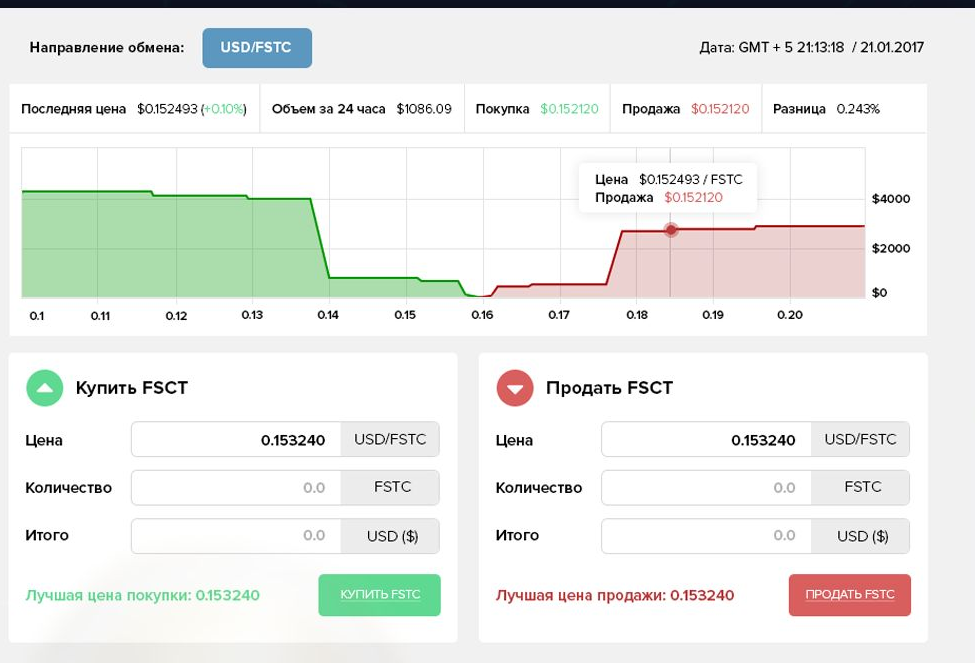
Направление обмена: USD/FSTC

Дата: GMT + 5 21:13:18 / 21.01.2017

| Последняя цена $0.152493 (+0.10%) | Объем за 24 часа $1086.09 | Покупка $0.152120 | Продажа $0.152120 | Разница 0.243% |
|---|---|---|---|---|

Цена $0.152493 / FSTC
Продажа $0.152120

$4000
$2000
$0

0.1 0.11 0.12 0.13 0.14 0.15 0.16 0.17 0.18 0.19 0.20

Купить FSCT

| Цена | 0.153240 | USD/FSTC |
|---|---|---|
| Количество | 0.0 | FSTC |
| Итого | 0.0 | USD ($) |

Лучшая цена покупки: 0.153240

КУПИТЬ FSTC

Продать FSCT

| Цена | 0.153240 | USD/FSTC |
|---|---|---|
| Количество | 0.0 | FSTC |
| Итого | 0.0 | USD ($) |

Лучшая цена продажи: 0.153240

ПРОДАТЬ FSTC